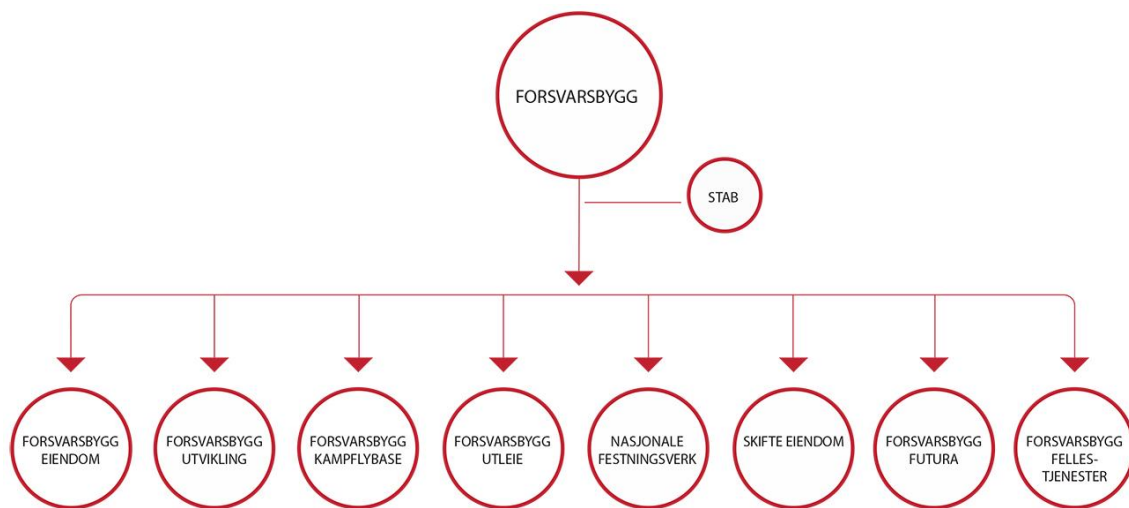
FORSVARSBYGG

STAB

FORSVARSBYGG EIENDOM

FORSVARSBYGG UTVIKLING

FORSVARSBYGG KAMPFLYBASE

FORSVARSBYGG UTLEIE

NASJONALE FESTNINGSVERK

SKIFTE EIENDOM

FORSVARSBYGG FUTURA

FORSVARSBYGG FELLES-TJENESTER